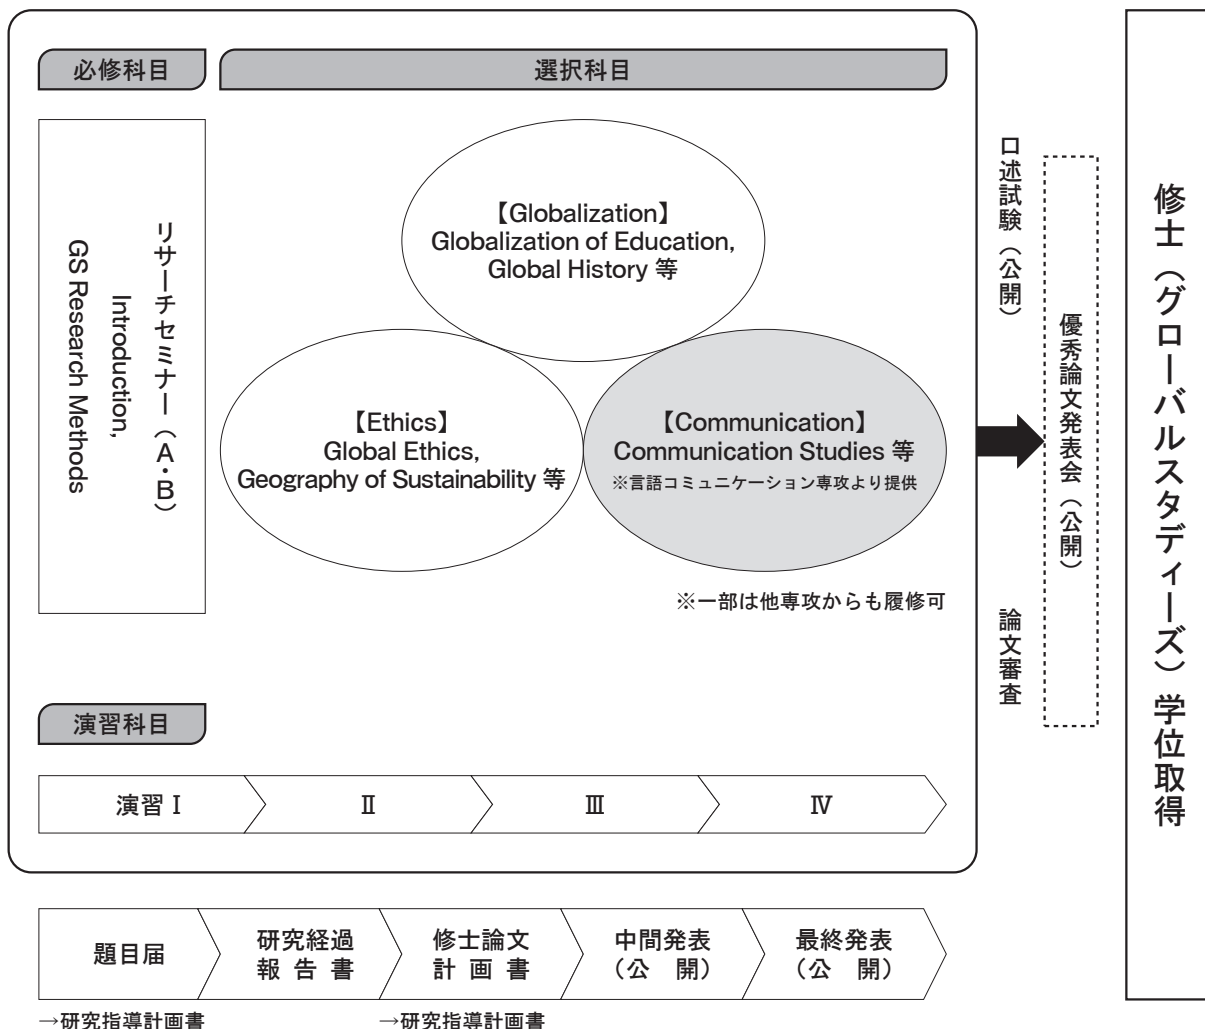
必修科目

選択科目

リサーチセミナー（A・B）
Introduction,
GS Research Methods

【Globalization】
Globalization of Education,
Global History 等

【Ethics】
Global Ethics,
Geography of Sustainability 等

【Communication】
Communication Studies 等
※言語コミュニケーション専攻より提供

※一部は他専攻からも履修可

演習科目

| 演習 I | II | III | IV |
|---|---|---|---|

口述試験（公開）

論文審査

優秀論文発表会（公開）

修士（グローバルスタディーズ）学位取得

| 題目届 | 研究経過報告書 | 修士論文計画書 | 中間発表（公開） | 最終発表（公開） |
|---|---|---|---|---|

→研究指導計画書

→研究指導計画書